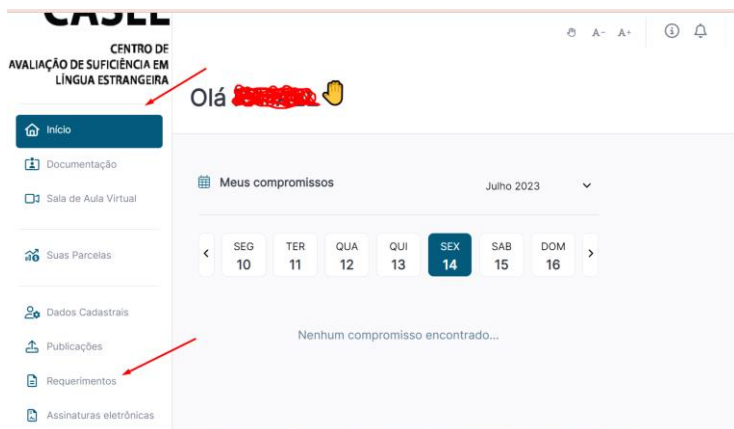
CASEE

CENTRO DE AVALIAÇÃO DE SUFICIÊNCIA EM LÍNGUA ESTRANGEIRA

A- A+

Olá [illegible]

Início
Documentação
Sala de Aula Virtual
Suas Parcelas
Dados Cadastrais
Publicações
Requerimentos
Assinaturas eletrônicas

Meus compromissos

Julho 2023

| SEG 10 | TER 11 | QUA 12 | QUI 13 | SEX 14 | SAB 15 | DOM 16 |
|---|---|---|---|---|---|---|

Nenhum compromisso encontrado...